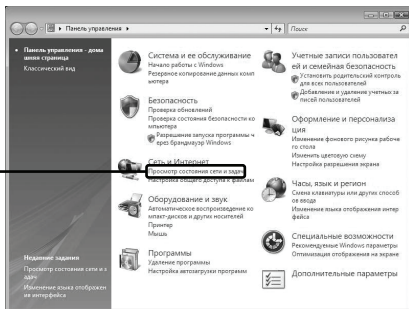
Панель управления ▸

Поиск

Панель управления - домашняя страница
Классический вид

Система и ее обслуживание
Начало работы с Windows
Резервное копирование данных компьютера

Безопасность
Проверка обновлений
Проверка состояния безопасности компьютера
Разрешение запуска программы через брандмауэр Windows

Сеть и Интернет
Просмотр состояния сети и задач
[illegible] общего доступа к файлам

Оборудование и звук
Автоматическое воспроизведение компакт-дисков и других носителей
Принтер
Мышь

Программы
Удаление программы
Настройка автозагрузки программ

Учетные записи пользователей и семейная безопасность
Установить родительский контроль для всех пользователей
Добавление и удаление учетных записей пользователей

Оформление и персонализация
Изменение фонового рисунка рабочего стола
Изменить цветовую схему
Настройка разрешения экрана

Часы, язык и регион
Смена клавиатуры или других способов ввода
Изменение языка отображения интерфейса

Специальные возможности
Рекомендуемые Windows параметры
Оптимизация изображения на экране

Дополнительные параметры

Недавние задания
Просмотр состояния сети и задач
Изменение языка отображения интерфейса